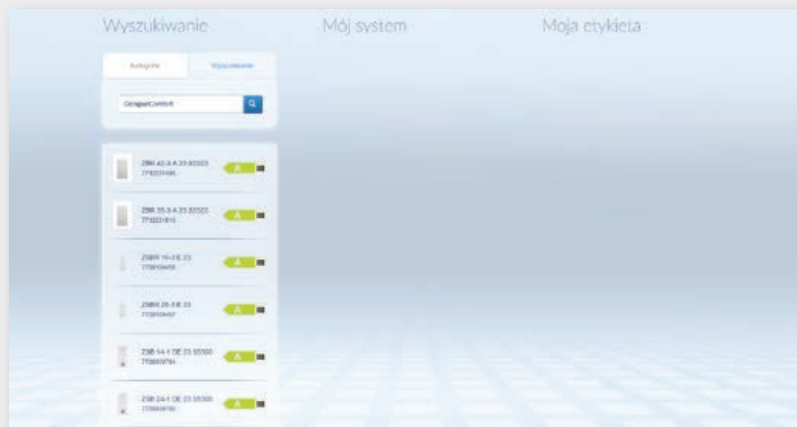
Wyszukiwanie

Mój system

Moja etykieta

Kategorie

Wyszukiwanie

CerapurComfort

ZBR 42-3 A 23 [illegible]
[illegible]

A

ZBR 35-3 A 23 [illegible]
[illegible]

A

ZBR 16-3 E 23
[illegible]

A

ZBR 28-3 E 23
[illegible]

A

ZSB 14-1 DE 23 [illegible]
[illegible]

A

ZSB 24-1 DE 23 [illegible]
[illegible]

A